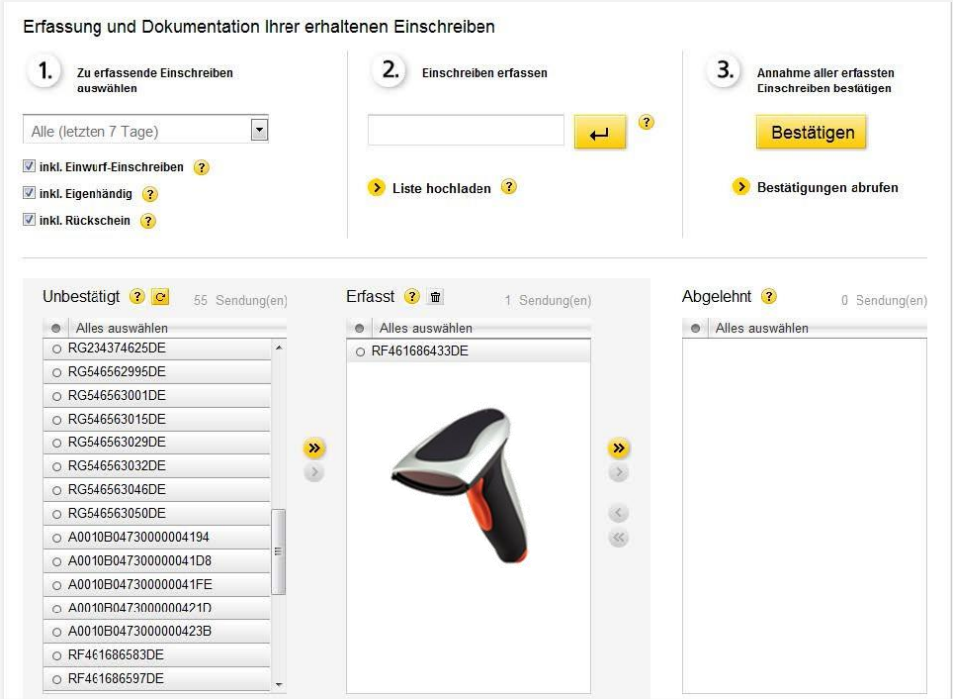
Erfassung und Dokumentation Ihrer erhaltenen Einschreiben

1. Zu erfassende Einschreiben auswählen

Alle (letzten 7 Tage)

inkl. Einwurf-Einschreiben ?

inkl. Eigenhändig ?

inkl. Rückschein ?

2. Einschreiben erfassen

?

Liste hochladen ?

3. Annahme aller erfassten Einschreiben bestätigen

Bestätigen

Bestätigungen abrufen

Unbestätigt ? 55 Sendung(en)

Alles auswählen

RG234374625DE
RG546562995DE
RG546563001DE
RG546563015DE
RG546563029DE
RG546563032DE
RG546563046DE
RG546563050DE
A0010B047300000004194
A0010B0473000000041D8
A0010B0473000000041FE
A0010B0473000000421D
A0010B0473000000423B
RF461686583DE
RF461686597DE

Erfasst ? 1 Sendung(en)

Alles auswählen

RF461686433DE

Abgelehnt ? 0 Sendung(en)

Alles auswählen